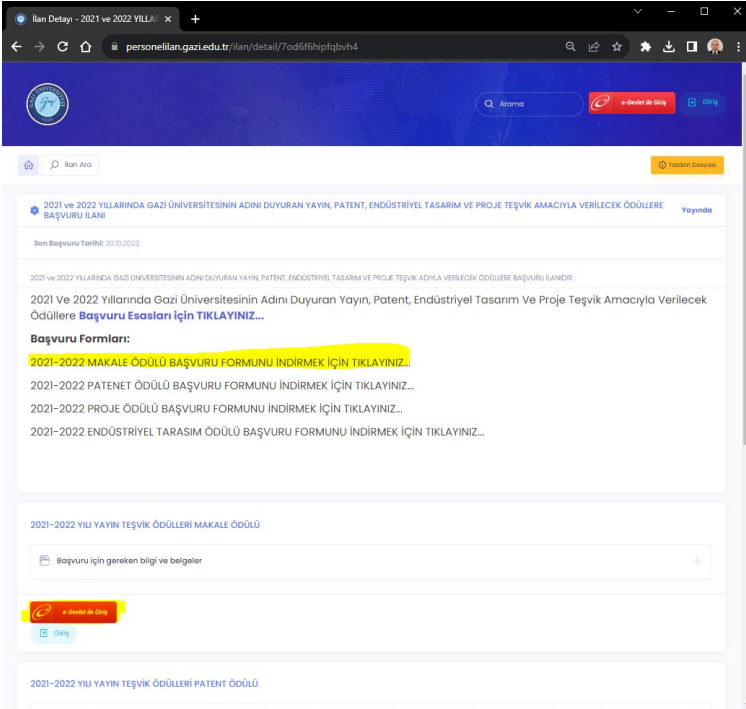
İlan Detayı - 2021 ve 2022 YILLA ×

personelilan.gazi.edu.tr/ilan/detail/7od6f6hipfqbvh4

Arama

e-Devlet ile Giriş

Giriş

İlan Ara

Yardım Dosyası

2021 ve 2022 YILLARINDA GAZİ ÜNİVERSİTESİNİN ADINI DUYURAN YAYIN, PATENT, ENDÜSTRİYEL TASARIM VE PROJE TEŞVİK AMACIYLA VERİLECEK ÖDÜLLERE BAŞVURU İLANI

Yayında

Son Başvuru Tarihi: 20.10.2023

2021 ve 2022 YILLARINDA GAZİ ÜNİVERSİTESİNİN ADINI DUYURAN YAYIN, PATENT, ENDÜSTRİYEL TASARIM VE PROJE TEŞVİK ADIYLA VERİLECEK ÖDÜLLERE BAŞVURU İLANIDIR.

2021 Ve 2022 Yıllarında Gazi Üniversitesinin Adını Duyuran Yayın, Patent, Endüstriyel Tasarım Ve Proje Teşvik Amacıyla Verilecek Ödüllere Başvuru Esasları için TIKLAYINIZ...

Başvuru Formları:

2021-2022 MAKALE ÖDÜLÜ BAŞVURU FORMUNU İNDİRMEK İÇİN TIKLAYINIZ...

2021-2022 PATENET ÖDÜLÜ BAŞVURU FORMUNU İNDİRMEK İÇİN TIKLAYINIZ...

2021-2022 PROJE ÖDÜLÜ BAŞVURU FORMUNU İNDİRMEK İÇİN TIKLAYINIZ...

2021-2022 ENDÜSTRİYEL TARASIM ÖDÜLÜ BAŞVURU FORMUNU İNDİRMEK İÇİN TIKLAYINIZ...

2021-2022 YILI YAYIN TEŞVİK ÖDÜLLERİ MAKALE ÖDÜLÜ

Başvuru için gereken bilgi ve belgeler

e-Devlet ile Giriş

Giriş

2021-2022 YILI YAYIN TEŞVİK ÖDÜLLERİ PATENT ÖDÜLÜ